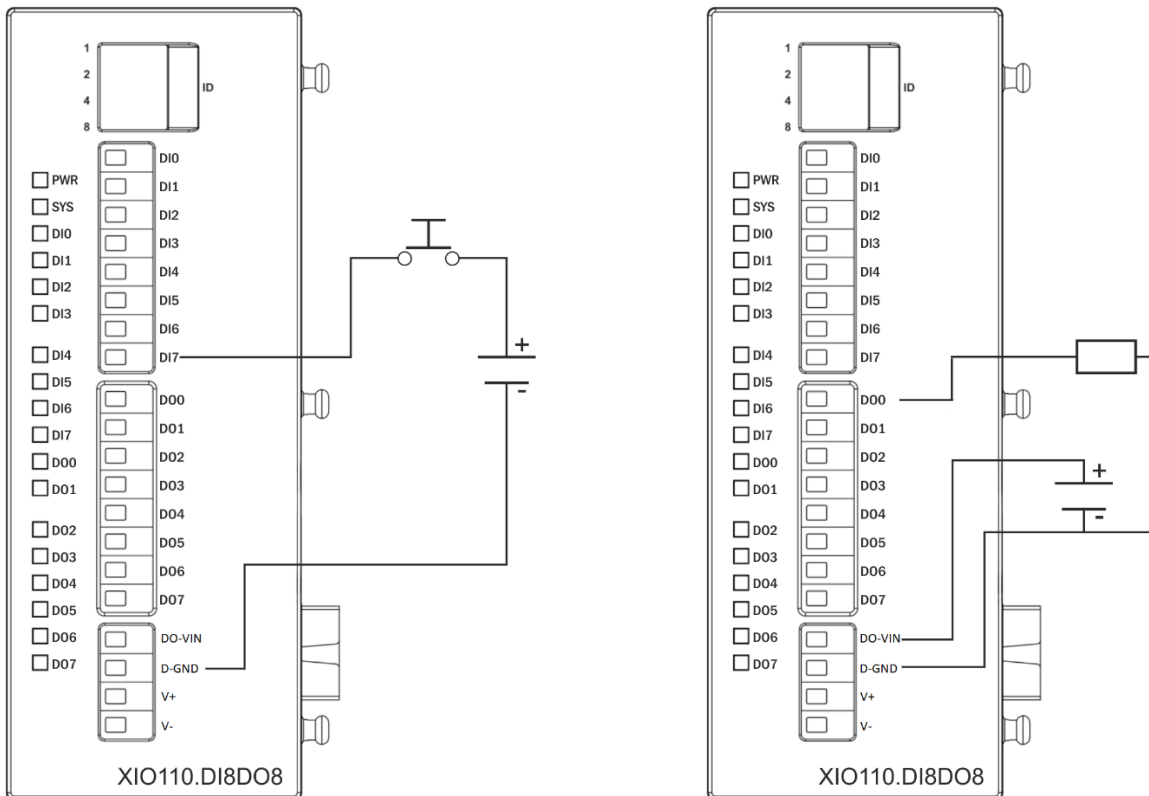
1
2
4
8
ID

PWR
SYS
DI0
DI1
DI2
DI3
DI4
DI5
DI6
DI7
DO0
DO1
DO2
DO3
DO4
DO5
DO6
DO7

DI0
DI1
DI2
DI3
DI4
DI5
DI6
DI7
DO0
DO1
DO2
DO3
DO4
DO5
DO6
DO7
DO-VIN
D-GND
V+
V-

+
-

XIO110.DI8DO8

1
2
4
8
ID

PWR
SYS
DI0
DI1
DI2
DI3
DI4
DI5
DI6
DI7
DO0
DO1
DO2
DO3
DO4
DO5
DO6
DO7

DI0
DI1
DI2
DI3
DI4
DI5
DI6
DI7
DO0
DO1
DO2
DO3
DO4
DO5
DO6
DO7
DO-VIN
D-GND
V+
V-

+
-

XIO110.DI8DO8